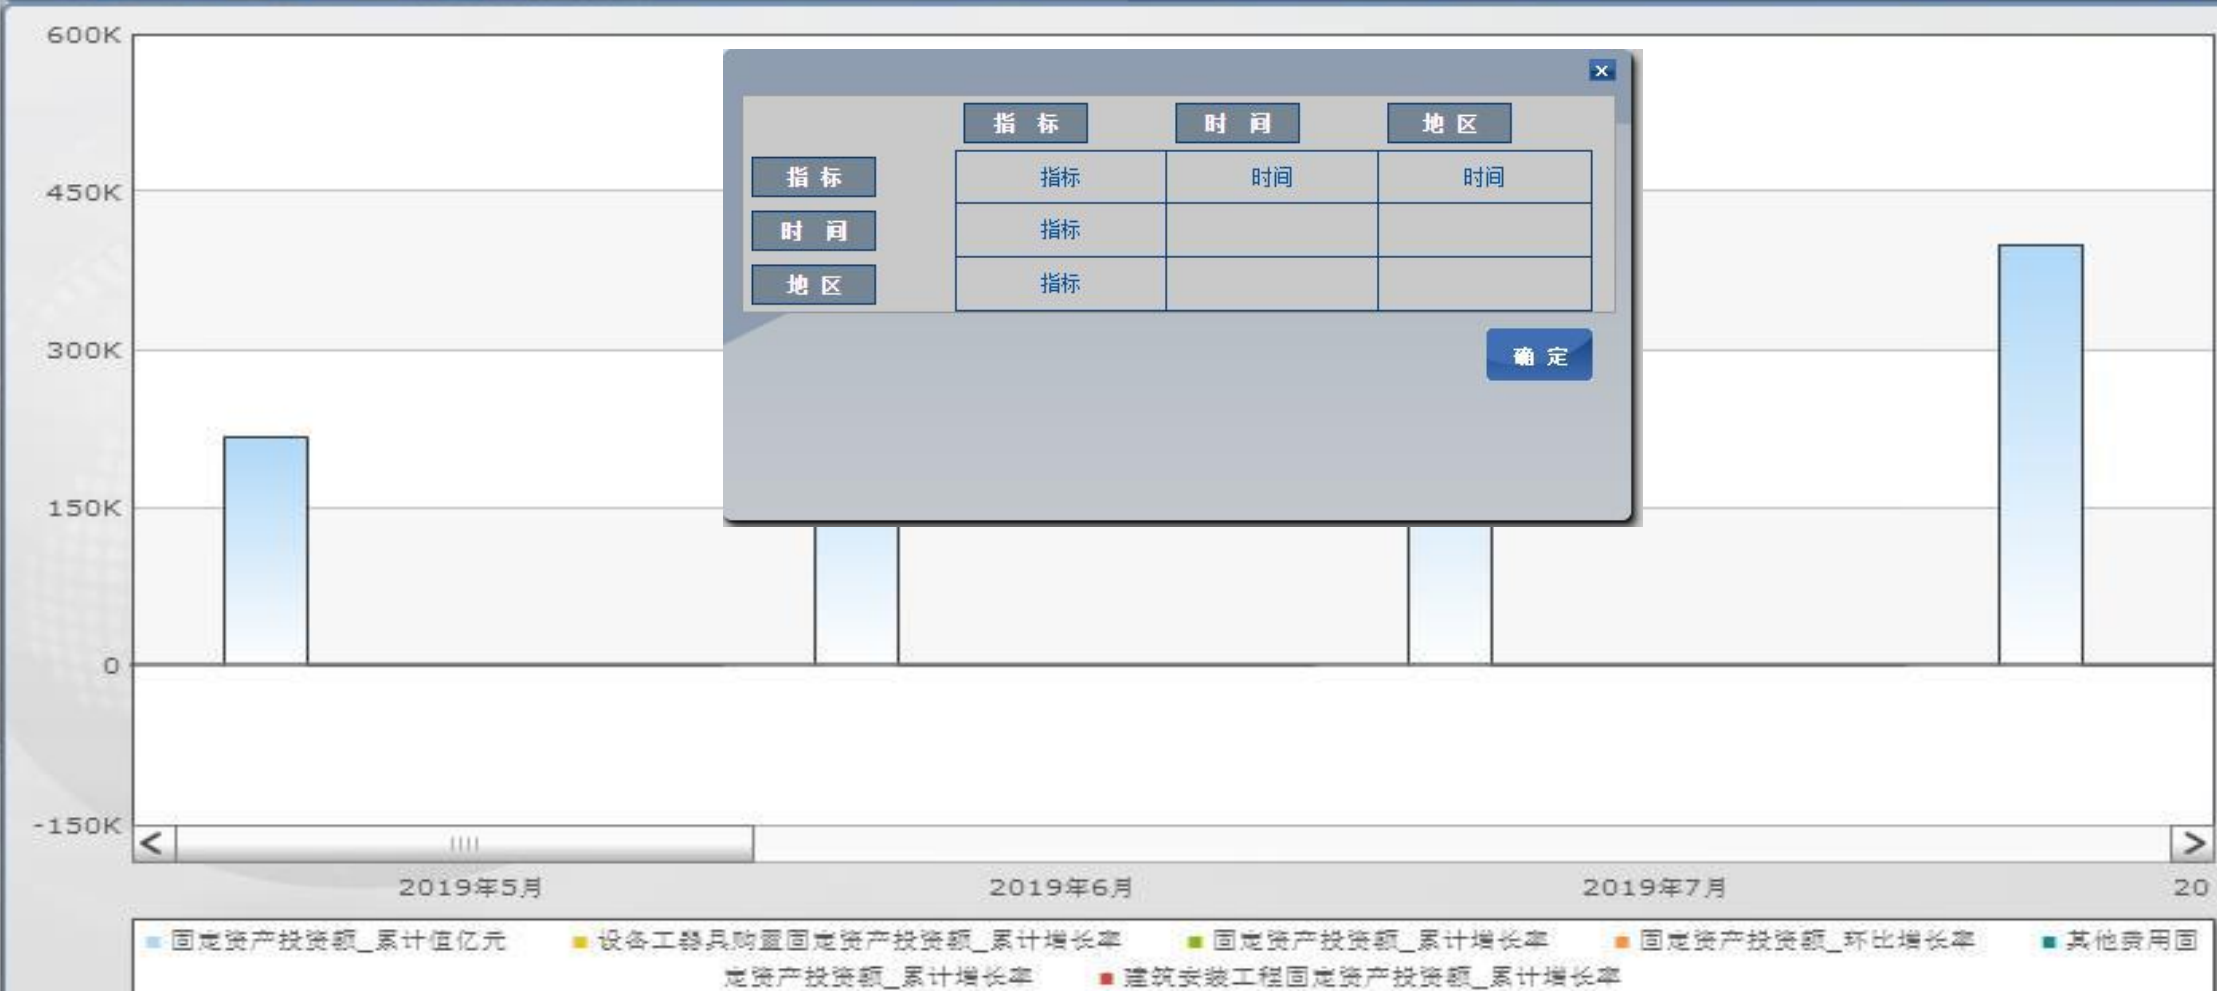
600K
450K
300K
150K
0
-150K

×

| | 指 标 | 时 间 | 地 区 |
|---|---|---|---|
| 指 标 | 指标 | 时间 | 时间 |
| 时 间 | 指标 | | |
| 地 区 | 指标 | | |

确 定

<
>

2019年5月
2019年6月
2019年7月
20

固定资产投资额_累计值亿元  设备工器具购置固定资产投资额_累计增长率  固定资产投资额_累计增长率  固定资产投资额_环比增长率  其他费用固定资产投资额_累计增长率  建筑安装工程固定资产投资额_累计增长率